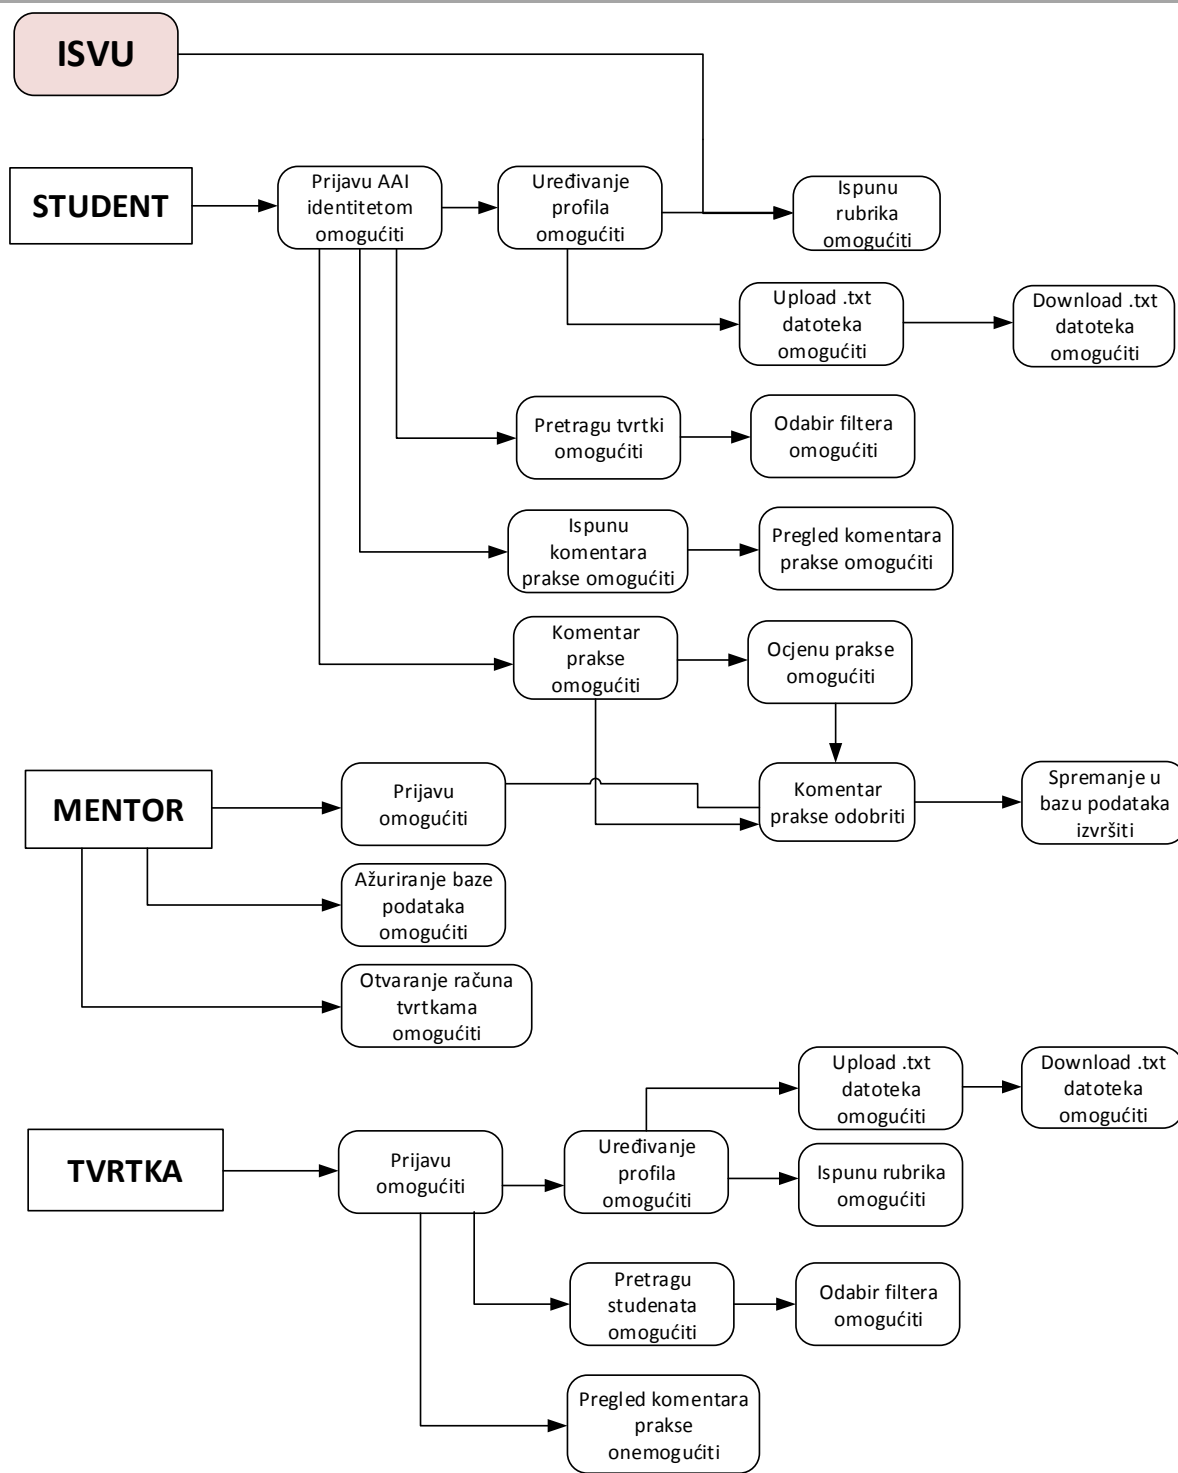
ISVU

STUDENT

Prijavu AAI identitetom omogućiti

Uređivanje profila omogućiti

Ispunu rubrika omogućiti

Upload .txt datoteka omogućiti

Download .txt datoteka omogućiti

Pretragu tvrtki omogućiti

Odabir filtera omogućiti

Ispunu komentara prakse omogućiti

Pregled komentara prakse omogućiti

Komentar prakse omogućiti

Ocjenu prakse omogućiti

MENTOR

Prijavu omogućiti

Komentar prakse odobriti

Spremanje u bazu podataka izvršiti

Ažuriranje baze podataka omogućiti

Otvaranje računa tvrtkama omogućiti

Upload .txt datoteka omogućiti

Download .txt datoteka omogućiti

TVRTKA

Prijavu omogućiti

Uređivanje profila omogućiti

Ispunu rubrika omogućiti

Pretragu studenata omogućiti

Odabir filtera omogućiti

Pregled komentara prakse onemogućiti